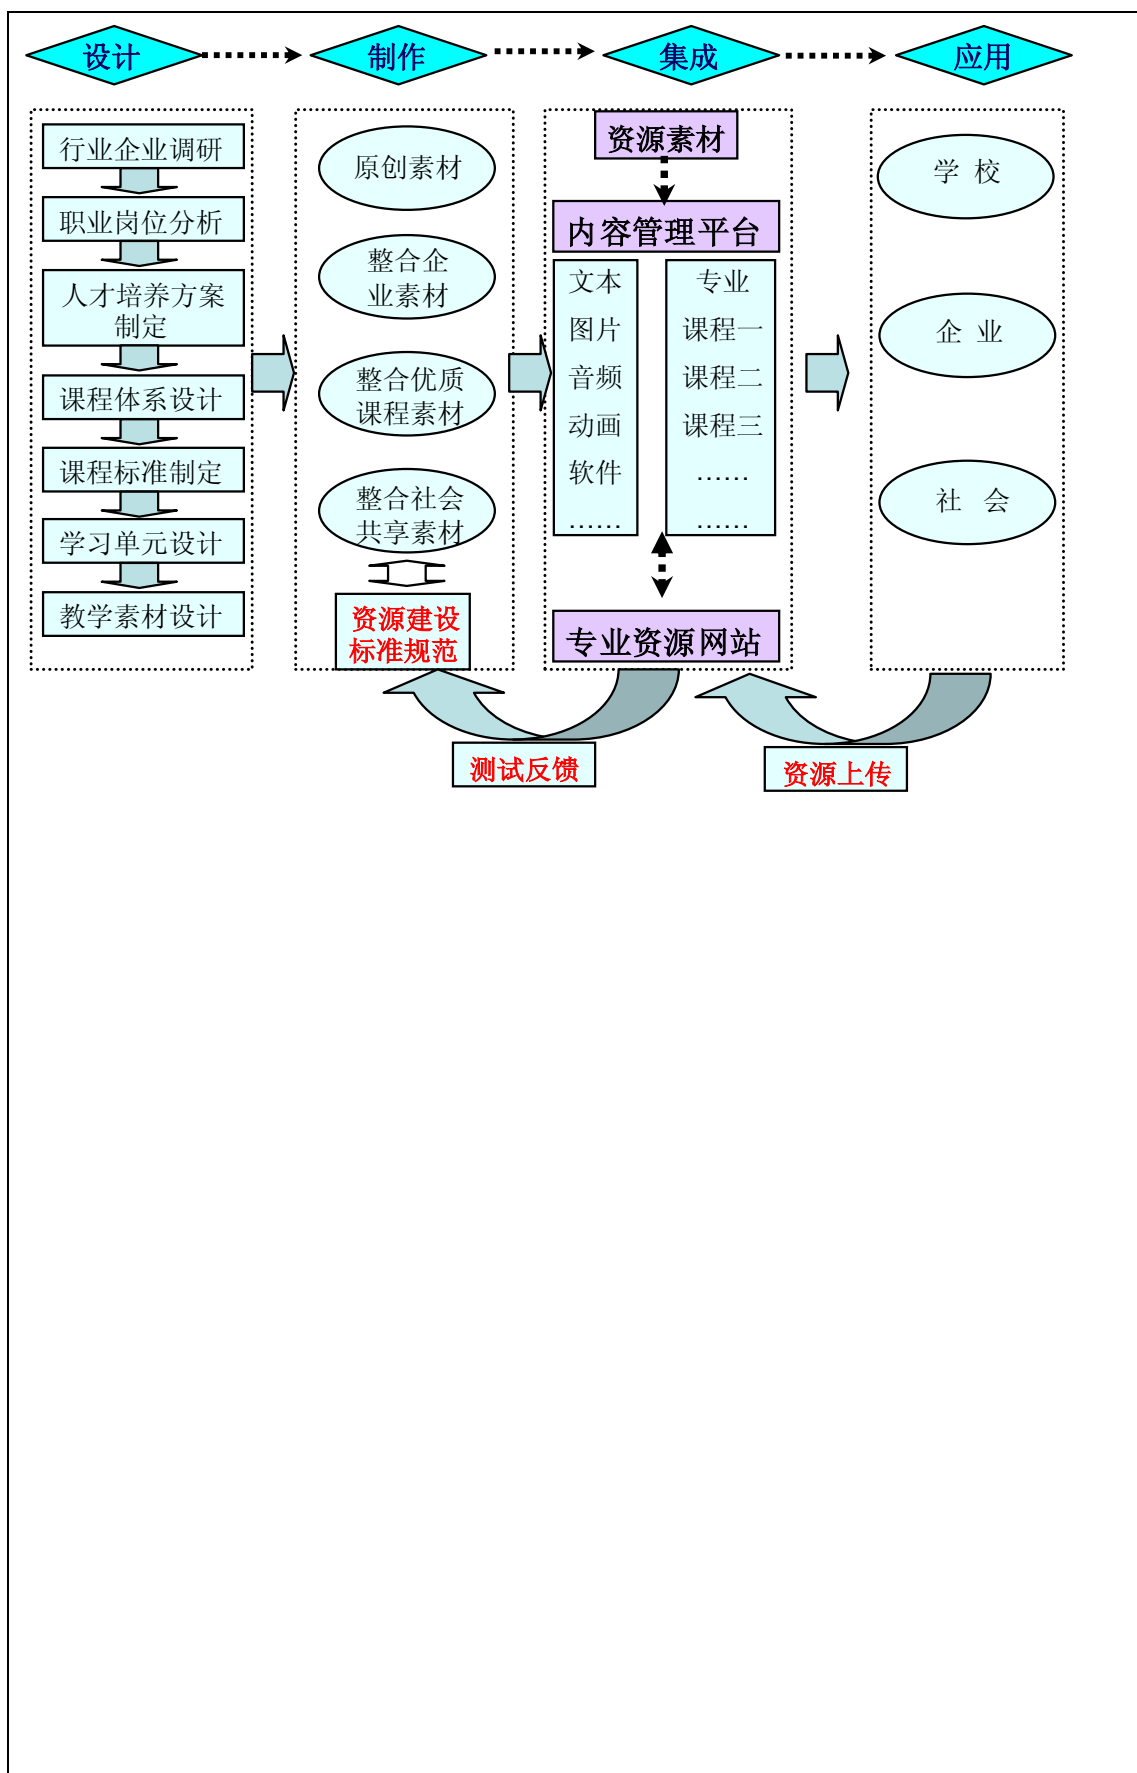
设计 制作 集成 应用

行业企业调研
职业岗位分析
人才培养方案制定
课程体系设计
课程标准制定
学习单元设计
教学素材设计

原创素材
整合企业素材
整合优质课程素材
整合社会共享素材
资源建设标准规范

资源素材
内容管理平台
文本
图片
音频
动画
软件
……
专业
课程一
课程二
课程三
……
……
专业资源网站

学 校
企 业
社 会

测试反馈
资源上传